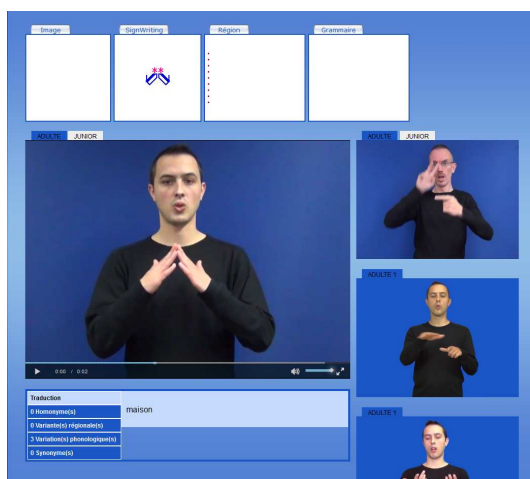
Image

SignWriting

Région

Grammaire

ADULTE JUNIOR

0:00 / 0:02

Traduction

0 Homonyme(s)

0 Variante(s) régionale(s)

3 Variation(s) phonologique(s)

0 Synonyme(s)

maison

ADULTE JUNIOR

ADULTE 1

ADULTE 1